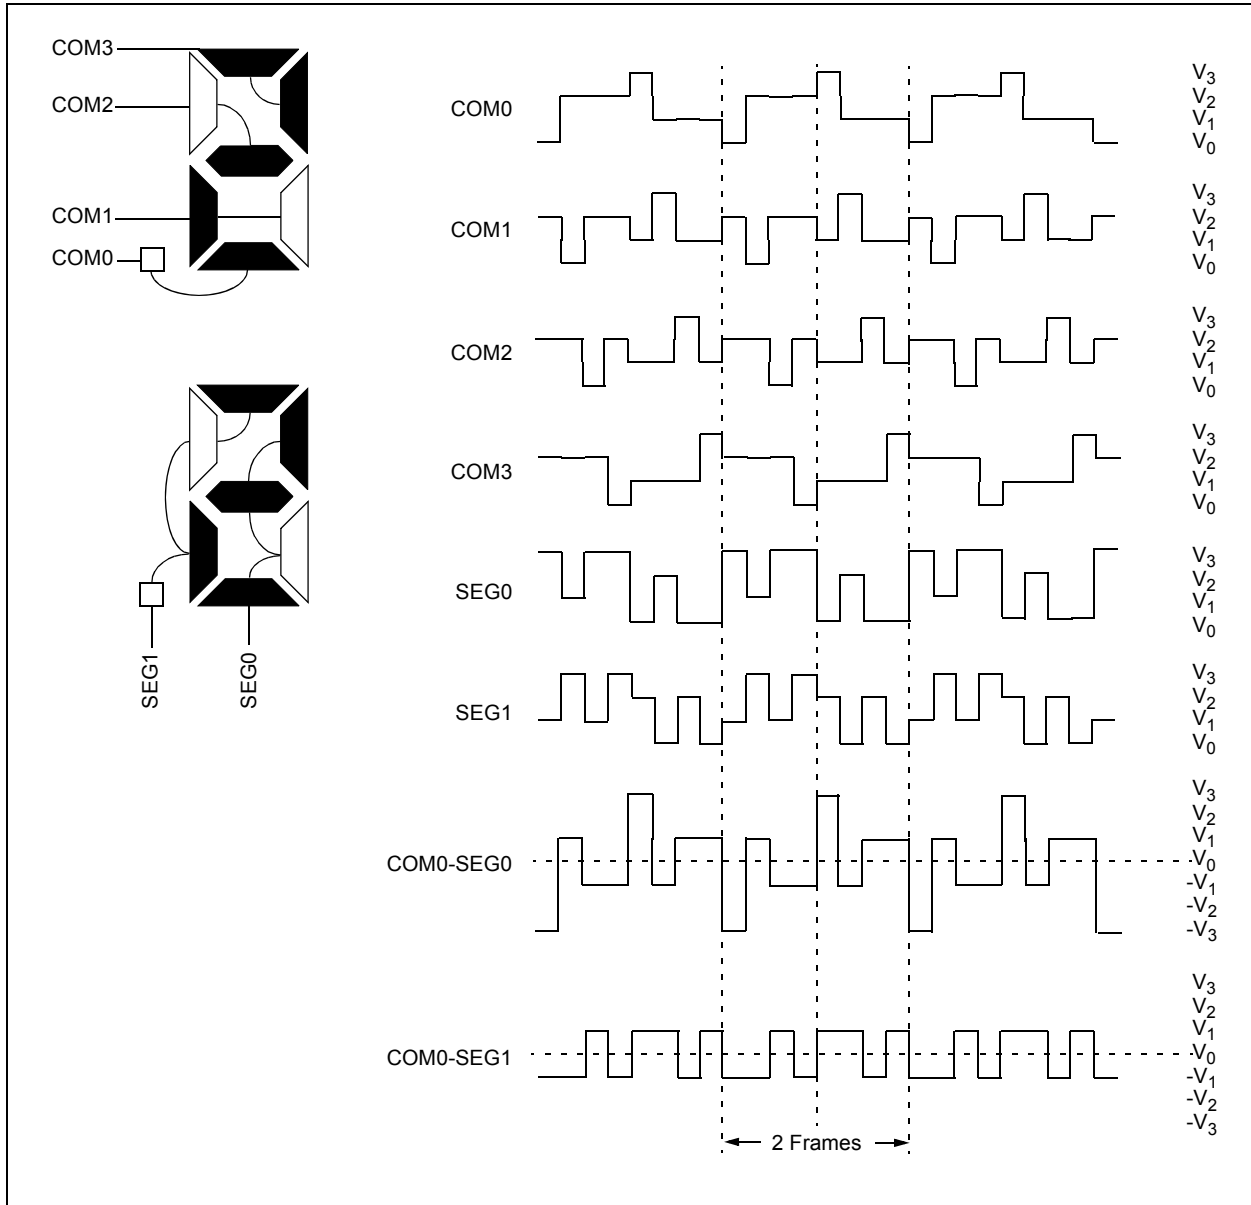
COM3
COM2
COM1
COM0

SEG1
SEG0

COM0
$V_3$
$V_2$
$V_1$
$V_0$

COM1
$V_3$
$V_2$
$V_1$
$V_0$

COM2
$V_3$
$V_2$
$V_1$
$V_0$

COM3
$V_3$
$V_2$
$V_1$
$V_0$

SEG0
$V_3$
$V_2$
$V_1$
$V_0$

SEG1
$V_3$
$V_2$
$V_1$
$V_0$

COM0-SEG0
$V_3$
$V_2$
$V_1$
$V_0$
$-V_1$
$-V_2$
$-V_3$

COM0-SEG1
$V_3$
$V_2$
$V_1$
$V_0$
$-V_1$
$-V_2$
$-V_3$

2 Frames